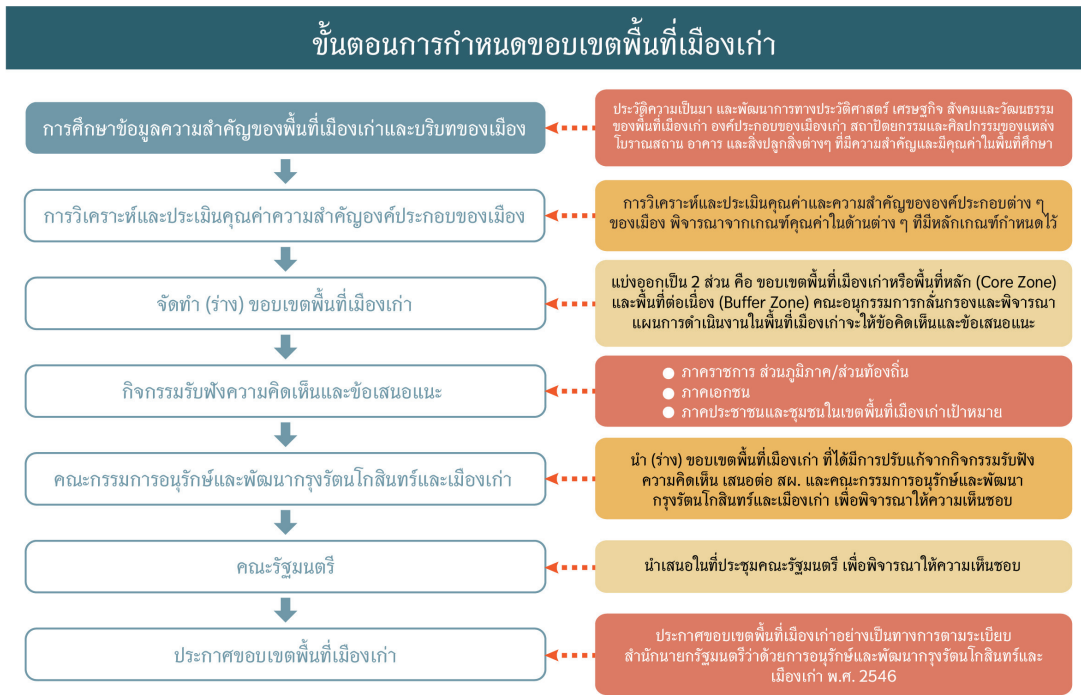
ขั้นตอนการกำหนดขอบเขตพื้นที่เมืองเก่า

การศึกษาข้อมูลความสำคัญของพื้นที่เมืองเก่าและบริบทของเมือง

ประวัติความเป็นมา และพัฒนาการทางประวัติศาสตร์ เศรษฐกิจ สังคมและวัฒนธรรม ของพื้นที่เมืองเก่า องค์ประกอบของเมืองเก่า สถาปัตยกรรมและศิลปกรรมของแหล่งโบราณสถาน อาคาร และสิ่งปลูกสิ่งต่างๆ ที่มีความสำคัญและมีคุณค่าในพื้นที่ศึกษา

การวิเคราะห์และประเมินคุณค่าความสำคัญองค์ประกอบของเมือง

การวิเคราะห์และประเมินคุณค่าและความสำคัญขององค์ประกอบต่าง ๆ ของเมือง พิจารณาจากเกณฑ์คุณค่าในด้านต่าง ๆ ที่มีหลักเกณฑ์กำหนดไว้

จัดทำ (ร่าง) ขอบเขตพื้นที่เมืองเก่า

แบ่งออกเป็น 2 ส่วน คือ ขอบเขตพื้นที่เมืองเก่าหรือพื้นที่หลัก (Core Zone) และพื้นที่ต่อเนื่อง (Buffer Zone) คณะอนุกรรมการกลั่นกรองและพิจารณาแผนการดำเนินงานในพื้นที่เมืองเก่าจะให้ข้อคิดเห็นและข้อเสนอแนะ

กิจกรรมรับฟังความคิดเห็นและข้อเสนอแนะ

● ภาคราชการ ส่วนภูมิภาค/ส่วนท้องถิ่น
● ภาคเอกชน
● ภาคประชาชนและชุมชนในเขตพื้นที่เมืองเก่าเป้าหมาย

คณะกรรมการอนุรักษ์และพัฒนากรุงรัตนโกสินทร์และเมืองเก่า

นำ (ร่าง) ขอบเขตพื้นที่เมืองเก่า ที่ได้มีการปรับแก้จากกิจกรรมรับฟังความคิดเห็น เสนอต่อ สผ. และคณะกรรมการอนุรักษ์และพัฒนากรุงรัตนโกสินทร์และเมืองเก่า เพื่อพิจารณาให้ความเห็นชอบ

คณะรัฐมนตรี

นำเสนอในที่ประชุมคณะรัฐมนตรี เพื่อพิจารณาให้ความเห็นชอบ

ประกาศขอบเขตพื้นที่เมืองเก่า

ประกาศขอบเขตพื้นที่เมืองเก่าอย่างเป็นทางการตามระเบียบสำนักนายกรัฐมนตรีว่าด้วยการอนุรักษ์และพัฒนากรุงรัตนโกสินทร์และเมืองเก่า พ.ศ. 2546